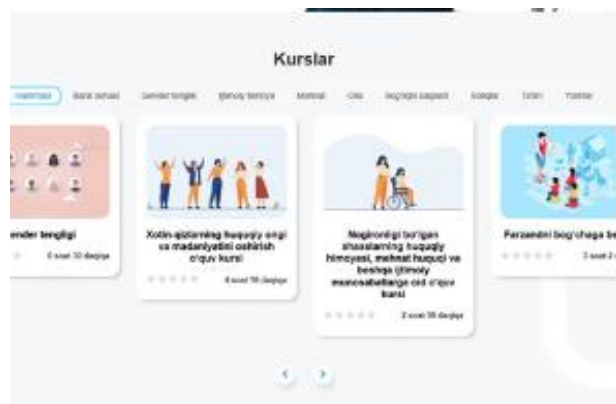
Kurslar

Hammasi | Barsi sohasi | Gender tengligi | Ijtimoiy himoya | Mehnat | Oila | Bog'chaga tayyorlov | Kollejlar | Ta'lim | Yoshlar

ender tengligi
6 soat 30 daqiqa

Xotin-qizlarning huquqiy ongi va madaniyatini oshirish o'quv kursi
6 soat 30 daqiqa

Nogironligi bo'lgan shaxslarning huquqiy himoyasi, mehnat huquqi va boshqa ijtimoiy munosabatlarga oid o'quv kursi
2 soat 30 daqiqa

Farzandni bog'chaga be
2 soat 2

‹ ›